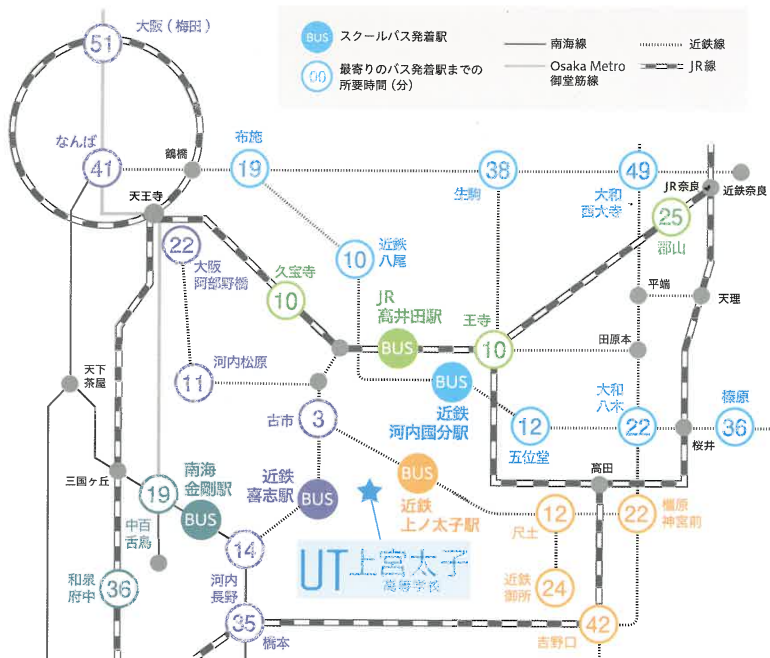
BUS スクールバス発着駅
00 最寄りのバス発着駅までの所要時間（分）
南海線
Osaka Metro 御堂筋線
近鉄線
JR線

51 大阪（梅田）
41 なんば
鶴橋
19 布施
38 生駒
49 大和西大寺
JR奈良
近鉄奈良
25 郡山
天王寺
22 大阪阿部野橋
10 久宝寺
10 近鉄八尾
JR高井田駅 BUS
10 王寺
平端
天理
田原本
11 河内松原
天下茶屋
3 古市
BUS 近鉄河内国分駅
12 五位堂
22 大和八木
36 橿原
桜井
高田
三国ヶ丘
19 中百舌鳥
南海金剛駅 BUS
近鉄喜志駅 BUS
BUS 近鉄上ノ太子駅
12 尺土
22 橿原神宮前
14 河内長野
36 和泉府中
24 近鉄御所
35 橋本
42 吉野口
UT 上宮太子 高等学校